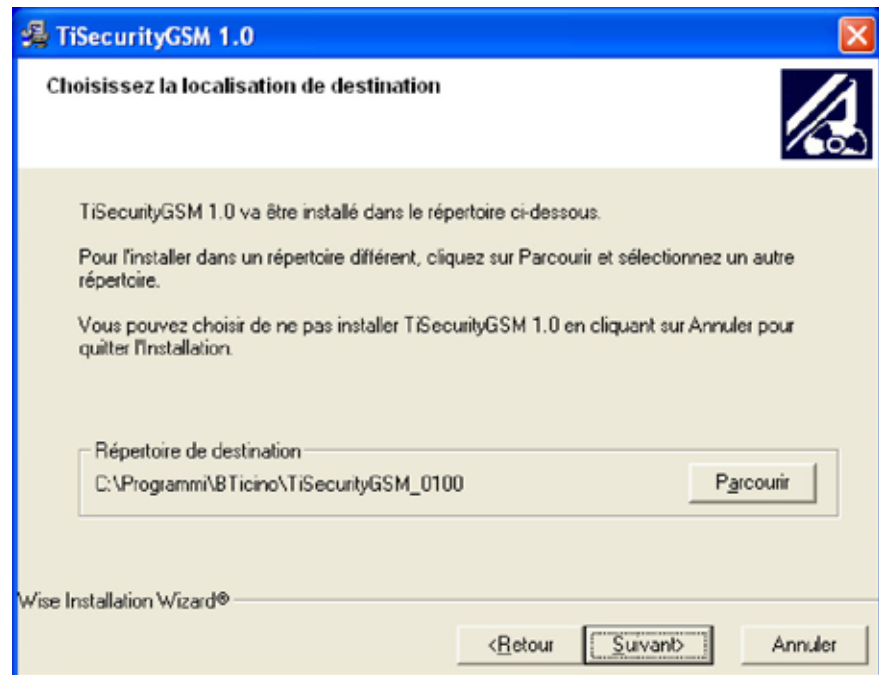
TiSecurityGSM 1.0

Choisissez la localisation de destination

TiSecurityGSM 1.0 va être installé dans le répertoire ci-dessous.

Pour l'installer dans un répertoire différent, cliquez sur Parcourir et sélectionnez un autre répertoire.

Vous pouvez choisir de ne pas installer TiSecurityGSM 1.0 en cliquant sur Annuler pour quitter l'installation.

Répertoire de destination

C:\Programmi\BTicino\TiSecurityGSM_0100

Parcourir

Wise Installation Wizard®

<Retour

Suivant>

Annuler